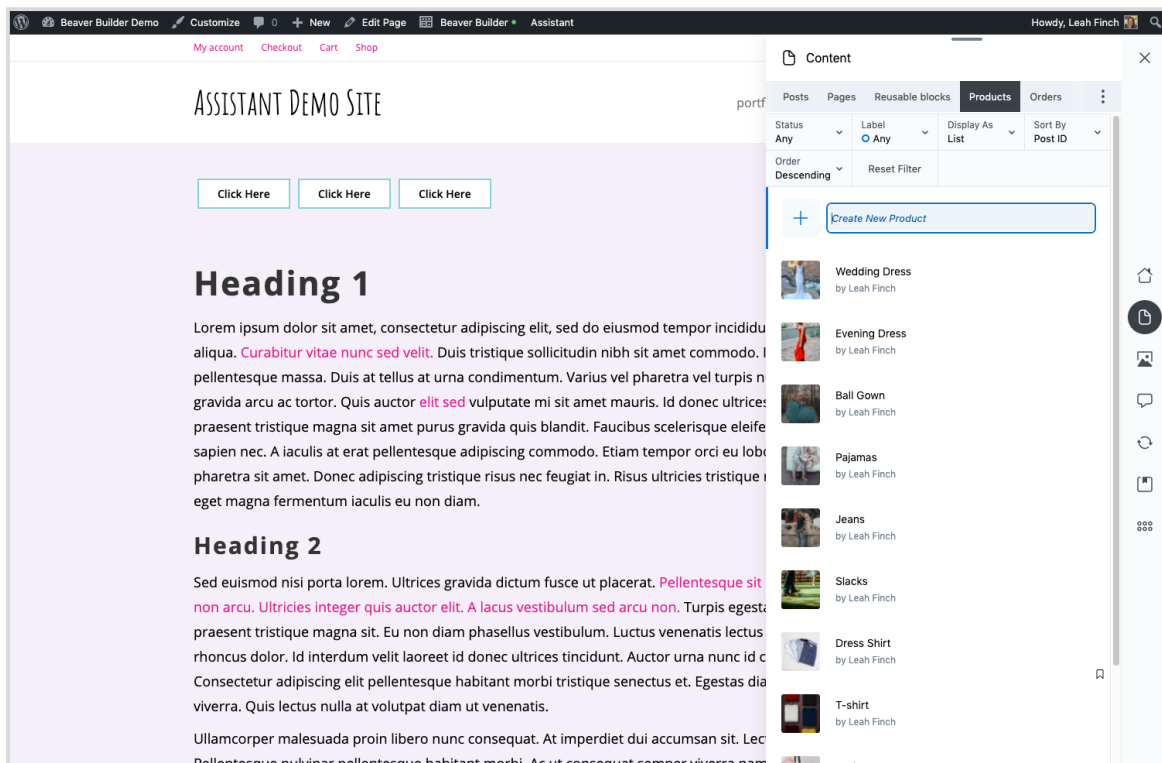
Beaver Builder Demo Customize 0 + New Edit Page Beaver Builder Assistant Howdy, Leah Finch

My account Checkout Cart Shop

ASSISTANT DEMO SITE

portf

Click Here Click Here Click Here

Heading 1

Lorem ipsum dolor sit amet, consectetur adipiscing elit, sed do eiusmod tempor incididu aliqua. Curabitur vitae nunc sed velit. Duis tristique sollicitudin nibh sit amet commodo. pellentesque massa. Duis at tellus at urna condimentum. Varius vel pharetra vel turpis n gravida arcu ac tortor. Quis auctor elit sed vulputate mi sit amet mauris. Id donec ultrices praesent tristique magna sit amet purus gravida quis blandit. Faucibus scelerisque eleife sapien nec. A iaculis at erat pellentesque adipiscing commodo. Etiam tempor orci eu lob pharetra sit amet. Donec adipiscing tristique risus nec feugiat in. Risus ultricies tristique eget magna fermentum iaculis eu non diam.

Heading 2

Sed euismod nisi porta lorem. Ultrices gravida dictum fusce ut placerat. Pellentesque sit non arcu. Ultricies integer quis auctor elit. A lacus vestibulum sed arcu non. Turpis egest praesent tristique magna sit. Eu non diam phasellus vestibulum. Luctus venenatis lectus rhoncus dolor. Id interdum velit laoreet id donec ultrices tincidunt. Auctor urna nunc id c Consectetur adipiscing elit pellentesque habitant morbi tristique senectus et. Egestas dia viverra. Quis lectus nulla at volutpat diam ut venenatis.

Ullamcorper malesuada proin libero nunc consequat. At imperdiet dui accumsan sit. Lec

Content

Posts Pages Reusable blocks Products Orders

Status Any | Label Any | Display As List | Sort By Post ID

Order Descending | Reset Filter

Create New Product

Wedding Dress
by Leah Finch

Evening Dress
by Leah Finch

Ball Gown
by Leah Finch

Pajamas
by Leah Finch

Jeans
by Leah Finch

Slacks
by Leah Finch

Dress Shirt
by Leah Finch

T-shirt
by Leah Finch